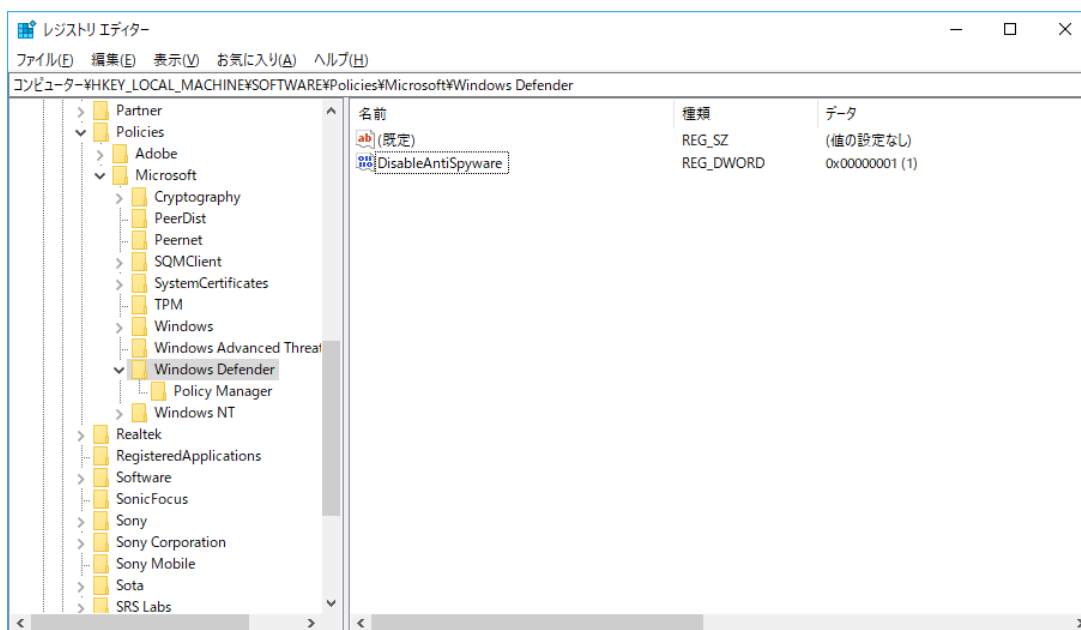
レジストリ エディター

ファイル(F) 編集(E) 表示(V) お気に入り(A) ヘルプ(H)

コンピューター¥HKEY_LOCAL_MACHINE¥SOFTWARE¥Policies¥Microsoft¥Windows Defender

Partner
Policies
Adobe
Microsoft
Cryptography
PeerDist
Peernet
SQMClient
SystemCertificates
TPM
Windows
Windows Advanced Threat
Windows Defender
Policy Manager
Windows NT
Realtek
RegisteredApplications
Software
SonicFocus
Sony
Sony Corporation
Sony Mobile
Sota
SRS Labs

| 名前 | 種類 | データ |
|---|---|---|
| (既定) | REG_SZ | (値の設定なし) |
| DisableAntiSpyware | REG_DWORD | 0x00000001 (1) |